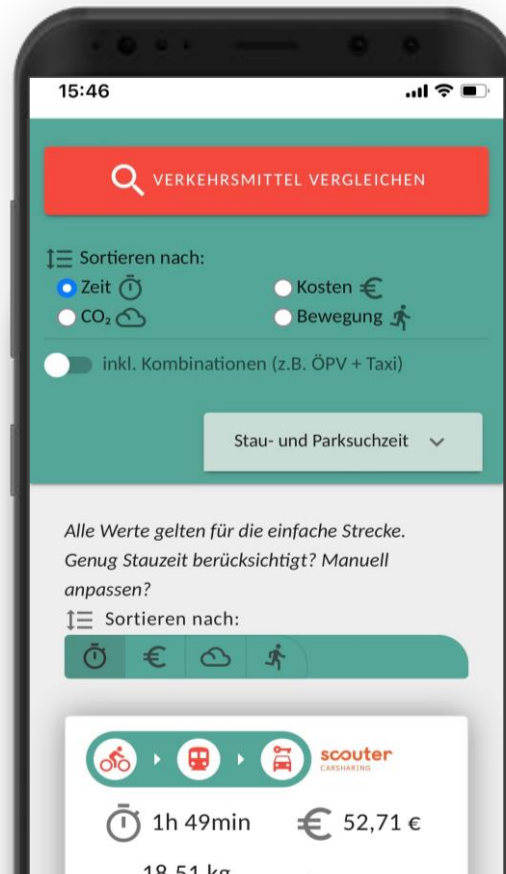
15:46

VERKEHRSMITTEL VERGLEICHEN

Sortieren nach:
Zeit
Kosten
$CO_2$
Bewegung

inkl. Kombinationen (z.B. ÖPV + Taxi)

Stau- und Parksuchzeit

Alle Werte gelten für die einfache Strecke. Genug Stauzeit berücksichtigt? Manuell anpassen?

Sortieren nach:

scouter CARSHARING

1h 49min
52,71 €

18,51 kg